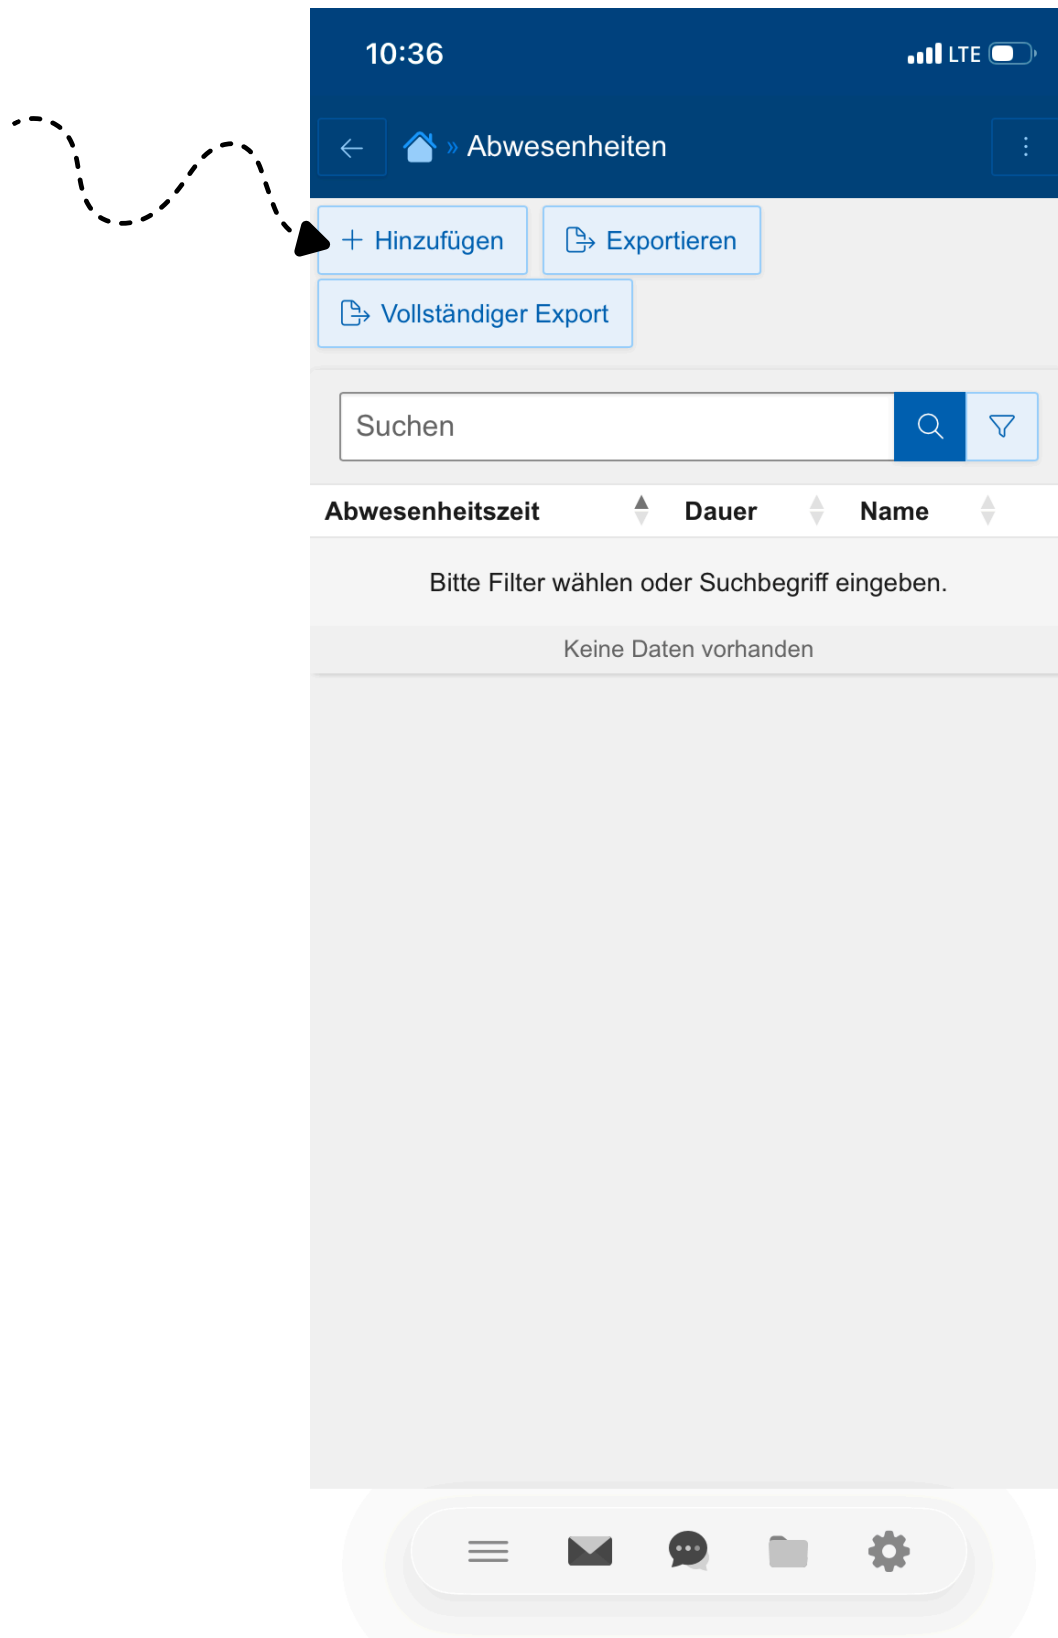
10:36

LTE

» Abwesenheiten

+ Hinzufügen

Exportieren

Vollständiger Export

Suchen

| Abwesenheitszeit | Dauer | Name |
|---|---|---|

Bitte Filter wählen oder Suchbegriff eingeben.

Keine Daten vorhanden